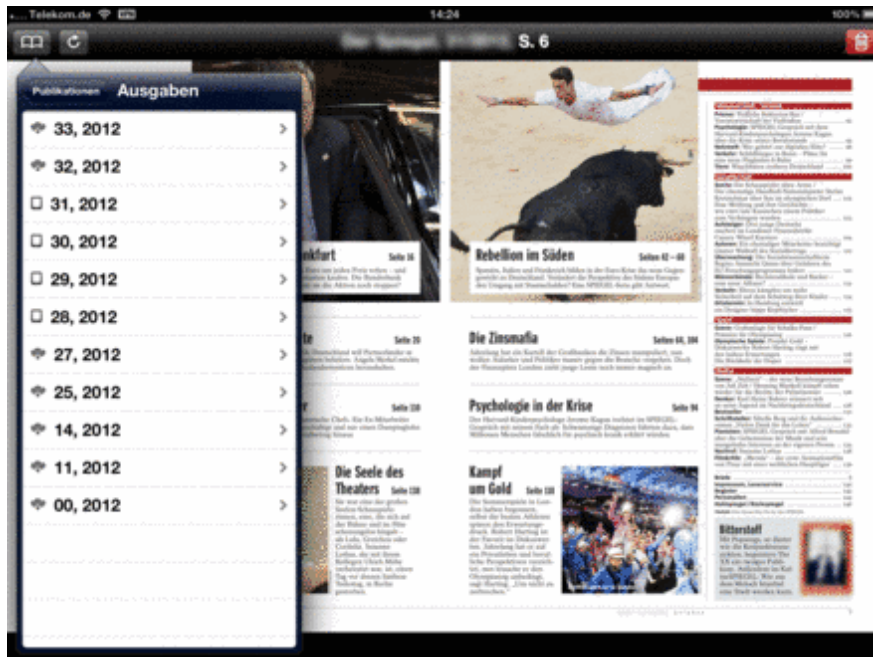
Telekom.de
14:24
100%
S. 6
Publikationen
Ausgaben
33, 2012
32, 2012
31, 2012
30, 2012
29, 2012
28, 2012
27, 2012
25, 2012
14, 2012
11, 2012
00, 2012
nkfurt
Seite 16
Rebellion im Süden
Seiten 42 – 60
Die Zinsmafia
Seiten 64, 104
Psychologie in der Krise
Seite 94
Die Seele des Theaters
Seite 118
Kampf um Gold
Bitterstoff
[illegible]